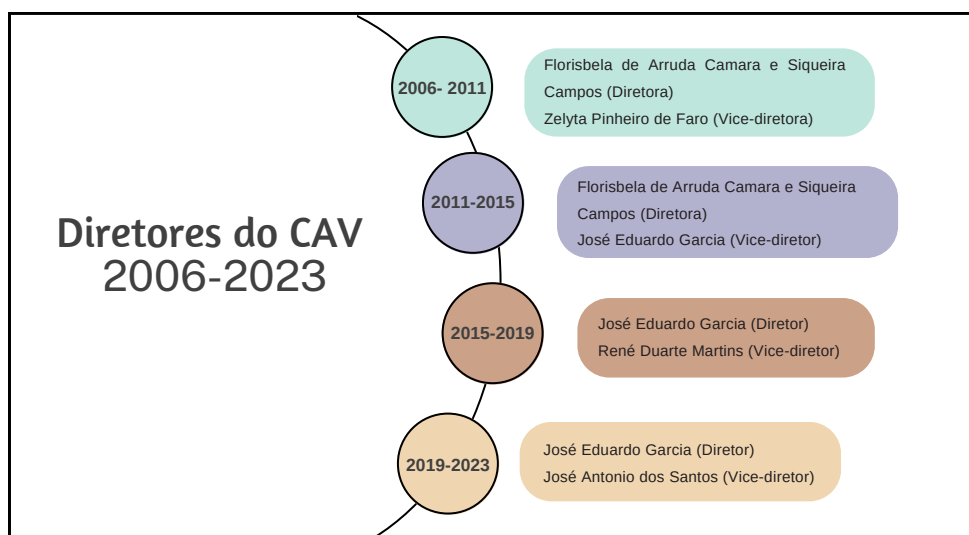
Diretores do CAV
2006-2023

2006- 2011

Florisbela de Arruda Camara e Siqueira Campos (Diretora)
Zelyta Pinheiro de Faro (Vice-diretora)

2011-2015

Florisbela de Arruda Camara e Siqueira Campos (Diretora)
José Eduardo Garcia (Vice-diretor)

2015-2019

José Eduardo Garcia (Diretor)
René Duarte Martins (Vice-diretor)

2019-2023

José Eduardo Garcia (Diretor)
José Antonio dos Santos (Vice-diretor)